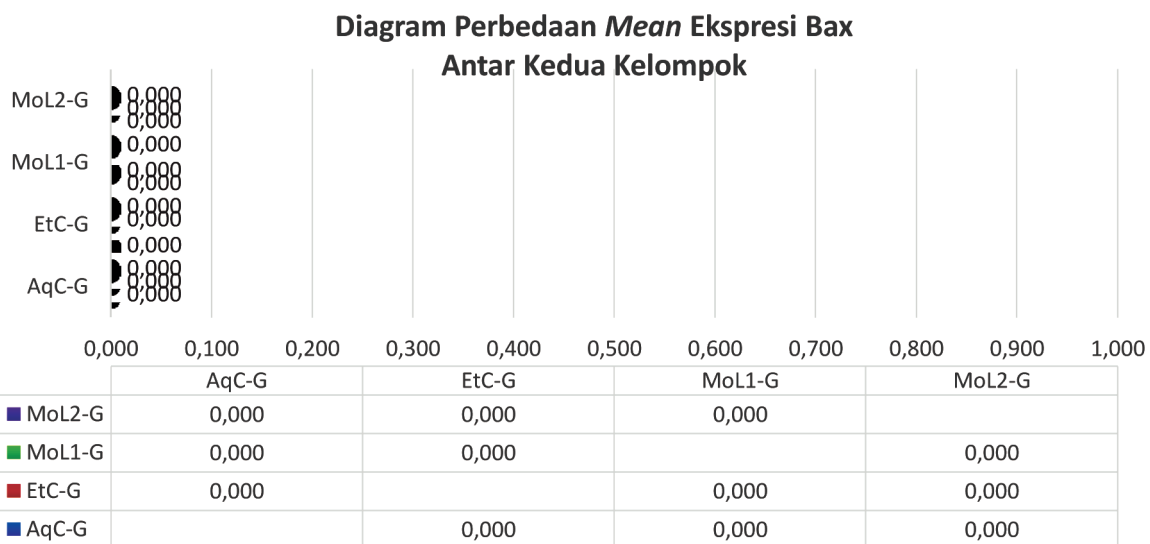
Diagram Perbedaan *Mean* Ekspresi Bax Antar Kedua Kelompok

MoL2-G
0,000
0,000
0,000

MoL1-G
0,000
0,000
0,000

EtC-G
0,000
0,000
0,000

AqC-G
0,000
0,000
0,000

0,000 0,100 0,200 0,300 0,400 0,500 0,600 0,700 0,800 0,900 1,000

| | AqC-G | EtC-G | MoL1-G | MoL2-G |
|---|---|---|---|---|
| MoL2-G | 0,000 | 0,000 | 0,000 | |
| MoL1-G | 0,000 | 0,000 | | 0,000 |
| EtC-G | 0,000 | | 0,000 | 0,000 |
| AqC-G | | 0,000 | 0,000 | 0,000 |